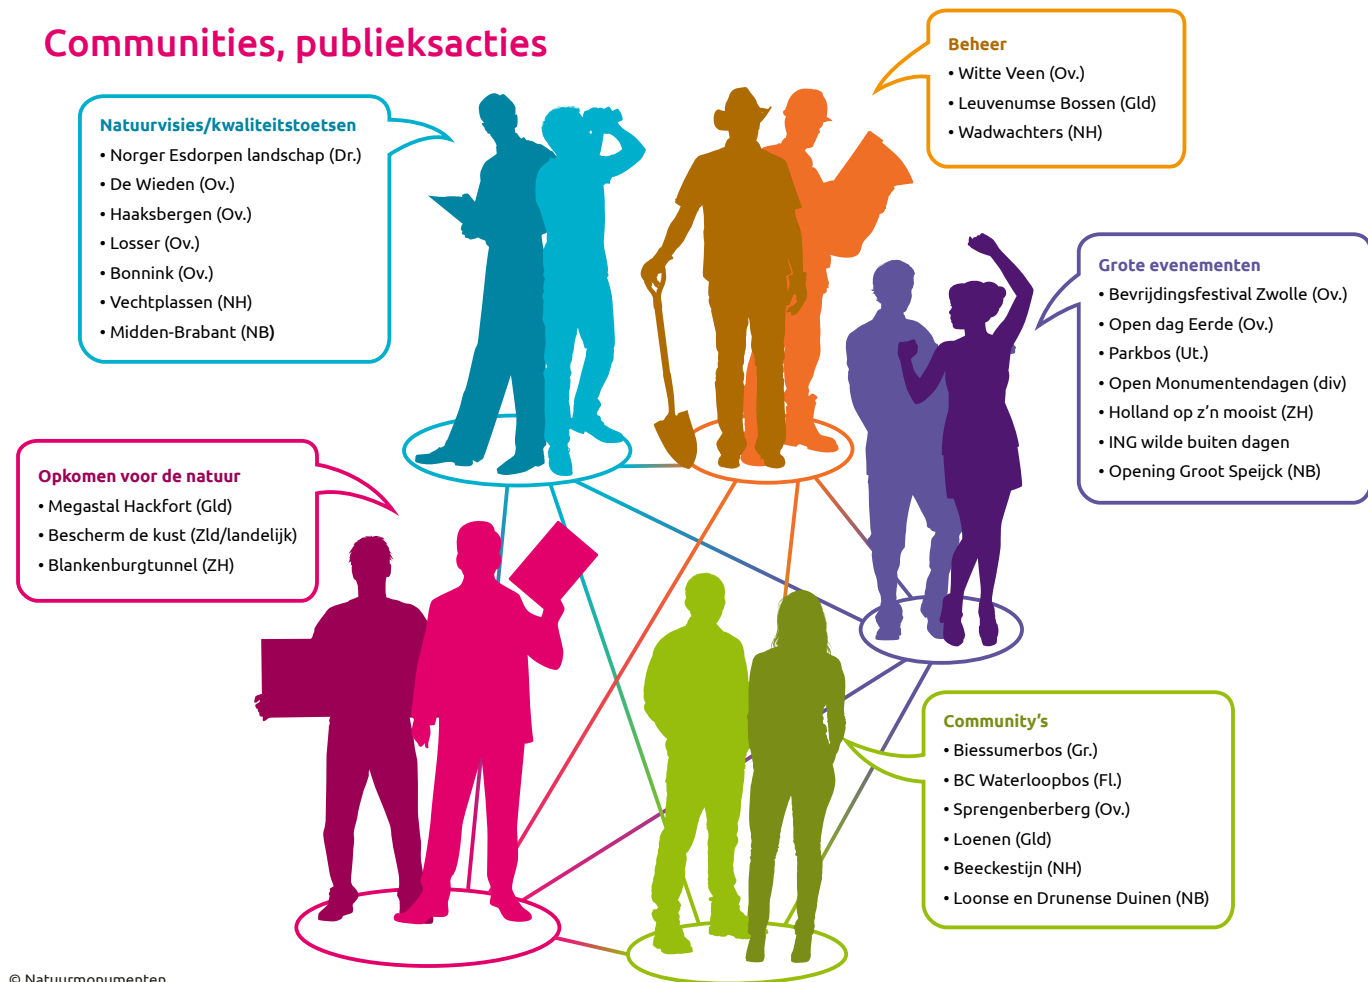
Communities, publieksacties

Natuurvisies/kwaliteitstoetsen
• Norger Esdorpen landschap (Dr.)
• De Wieden (Ov.)
• Haaksbergen (Ov.)
• Losser (Ov.)
• Bonnink (Ov.)
• Vechtplassen (NH)
• Midden-Brabant (NB)

Beheer
• Witte Veen (Ov.)
• Leuvenumse Bossen (Gld)
• Wadwachters (NH)

Grote evenementen
• Bevrijdingsfestival Zwolle (Ov.)
• Open dag Eerde (Ov.)
• Parkbos (Ut.)
• Open Monumentendagen (div)
• Holland op z'n mooist (ZH)
• ING wilde buiten dagen
• Opening Groot Speijck (NB)

Opkomen voor de natuur
• Megastal Hackfort (Gld)
• Bescherm de kust (Zld/landelijk)
• Blankenburgtunnel (ZH)

Community's
• Biessumerbos (Gr.)
• BC Waterloopbos (Fl.)
• Sprengenberberg (Ov.)
• Loenen (Gld)
• Beeckestijn (NH)
• Loonse en Drunense Duinen (NB)

© Natuurmonumenten